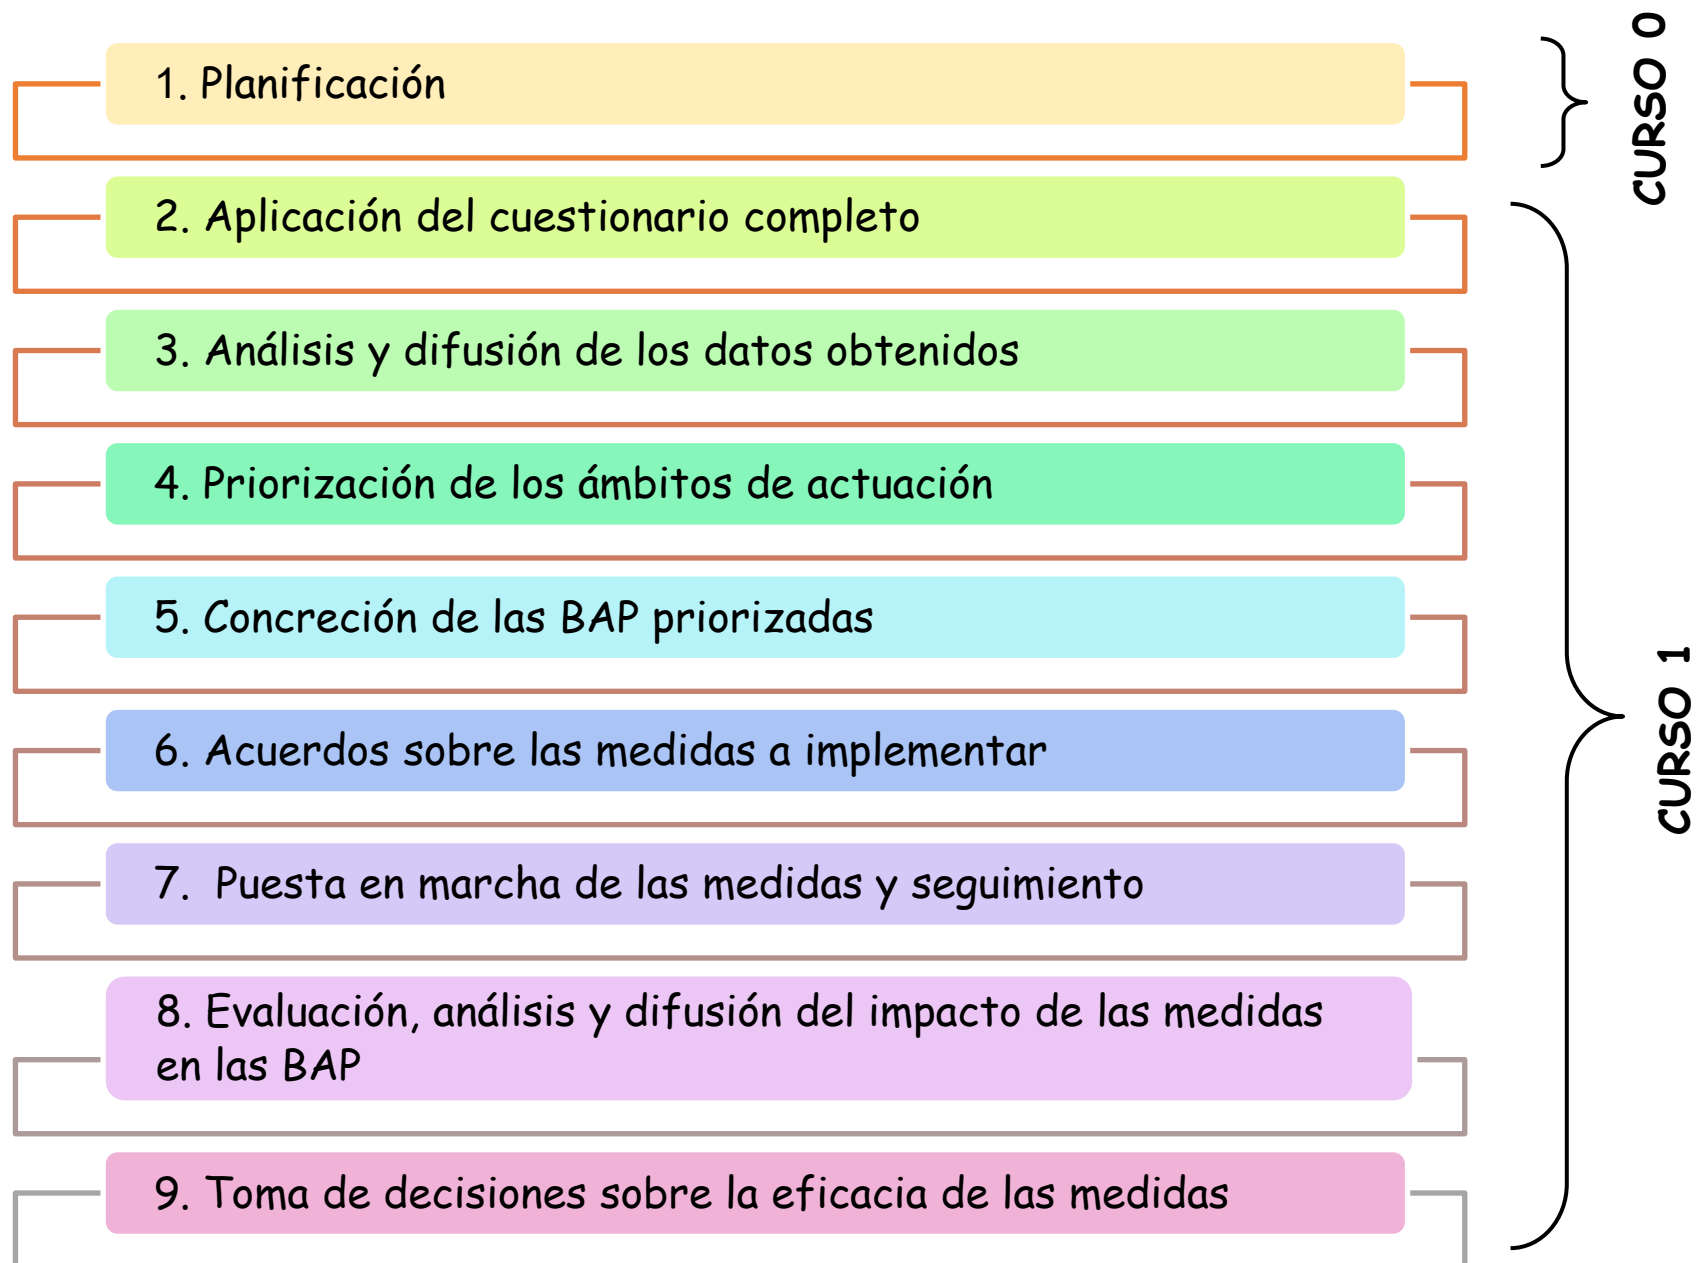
1. Planificación

2. Aplicación del cuestionario completo

3. Análisis y difusión de los datos obtenidos

4. Priorización de los ámbitos de actuación

5. Concreción de las BAP priorizadas

6. Acuerdos sobre las medidas a implementar

7. Puesta en marcha de las medidas y seguimiento

8. Evaluación, análisis y difusión del impacto de las medidas en las BAP

9. Toma de decisiones sobre la eficacia de las medidas

CURSO 0

CURSO 1